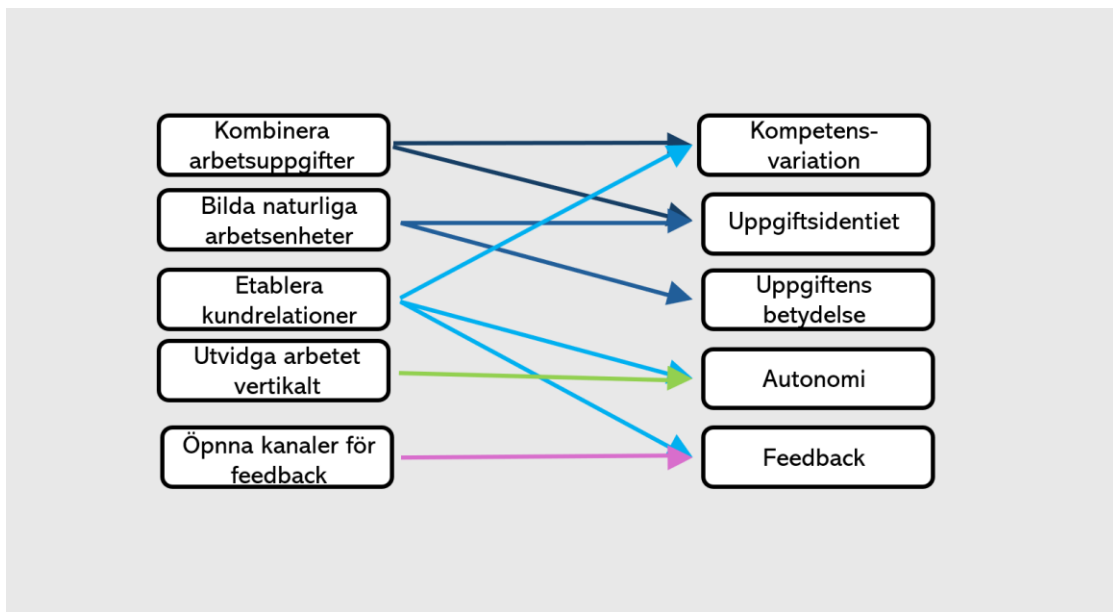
Kombinera arbetsuppgifter

Bilda naturliga arbetsenheter

Etablera kundrelationer

Utvidga arbetet vertikalt

Öpnna kanaler för feedback

Kompetens-variation

Uppgiftsidentiet

Uppgiftens betydelse

Autonomi

Feedback